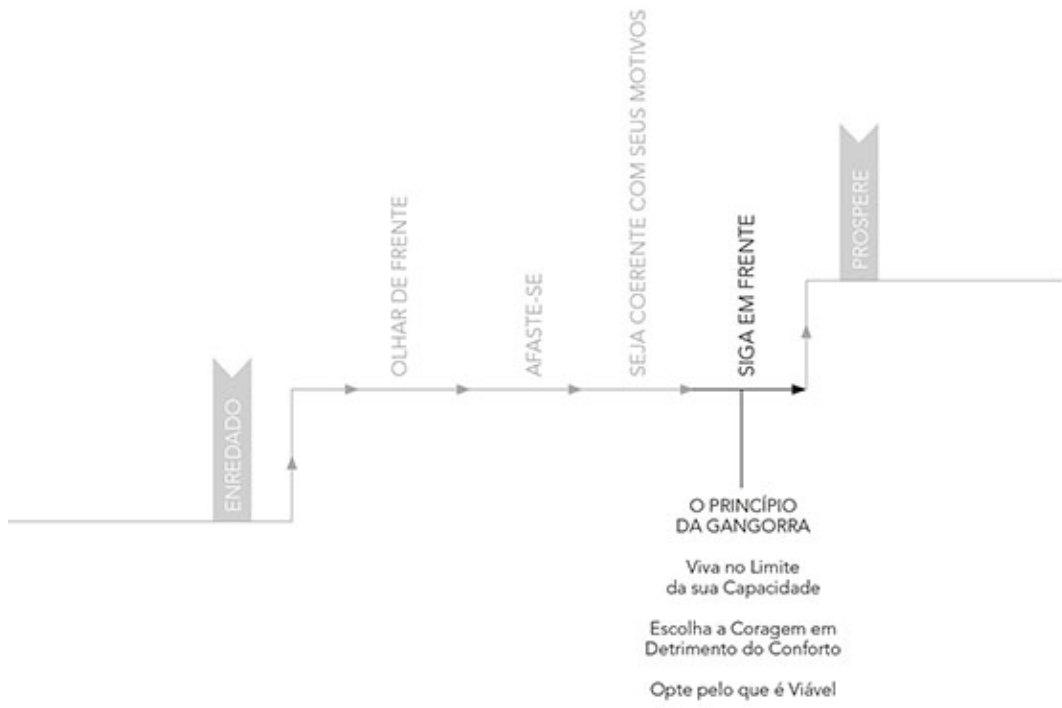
ENREDADO

OLHAR DE FRENTE

AFASTE-SE

SEJA COERENTE COM SEUS MOTIVOS

SIGA EM FRENTE

PROSPERE

O PRINCÍPIO DA GANGORRA

Viva no Limite da sua Capacidade

Escolha a Coragem em Detrimento do Conforto

Opte pelo que é Viável